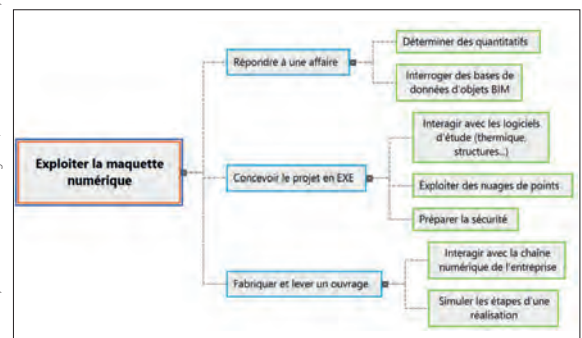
Exploiter la maquette numérique

Répondre à une affaire

Déterminer des quantitatifs

Interroger des bases de données d'objets BIM

Concevoir le projet en EXE

Interagir avec les logiciels d'étude (thermique, structures...)

Exploiter des nuages de points

Préparer la sécurité

Fabriquer et lever un ouvrage

Interagir avec la chaîne numérique de l'entreprise

Simuler les étapes d'une réalisation